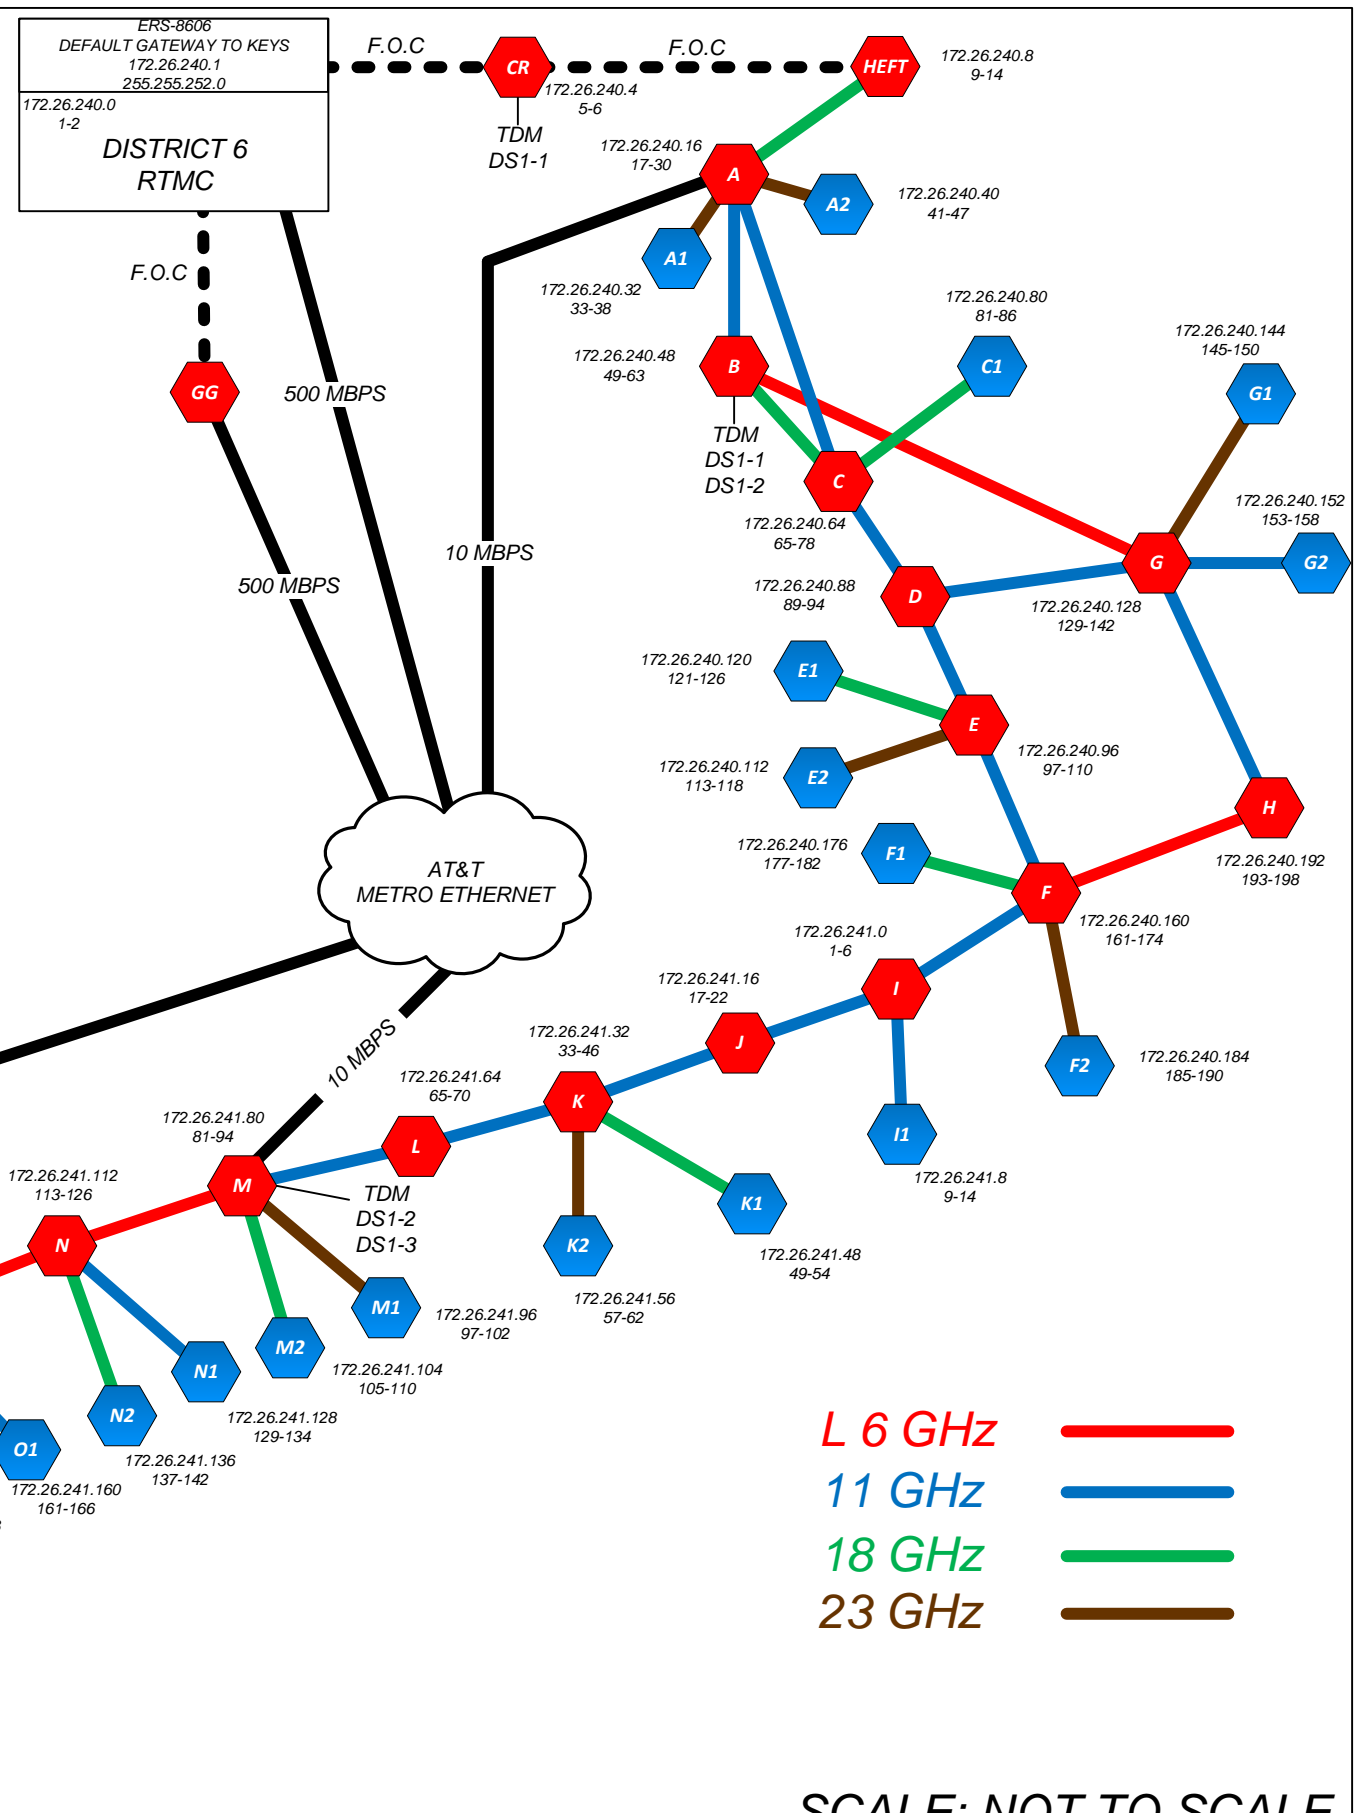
ERS-8606
DEFAULT GATEWAY TO KEYS
172.26.240.1
255.255.252.0

172.26.240.0
1-2

DISTRICT 6
RTMC

F.O.C
CR
F.O.C
HEFT
172.26.240.8
9-14
172.26.240.4
5-6
TDM
DS1-1

172.26.240.16
17-30
A
A2
172.26.240.40
41-47
A1
172.26.240.32
33-38

F.O.C
GG
500 MBPS
500 MBPS
10 MBPS

172.26.240.80
81-86
C1
172.26.240.48
49-63
B
TDM
DS1-1
DS1-2
C
172.26.240.64
65-78

172.26.240.144
145-150
G1
172.26.240.152
153-158
G
G2
172.26.240.128
129-142

172.26.240.88
89-94
D
172.26.240.120
121-126
E1
E
172.26.240.96
97-110
172.26.240.112
113-118
E2
H
172.26.240.192
193-198
172.26.240.176
177-182
F1
F
172.26.240.160
161-174

AT&T
METRO ETHERNET

172.26.241.0
1-6
I
172.26.241.16
17-22
J
F2
172.26.240.184
185-190
172.26.241.32
33-46
K
10 MBPS
172.26.241.64
65-70
L
I1
172.26.241.8
9-14
172.26.241.80
81-94
M
TDM
DS1-2
DS1-3
K1
172.26.241.48
49-54
172.26.241.112
113-126
N
K2
172.26.241.56
57-62
M1
172.26.241.96
97-102
M2
172.26.241.104
105-110
N1
172.26.241.128
129-134
N2
172.26.241.136
137-142
O1
172.26.241.160
161-166

L 6 GHz
11 GHz
18 GHz
23 GHz

SCALE: NOT TO SCALE